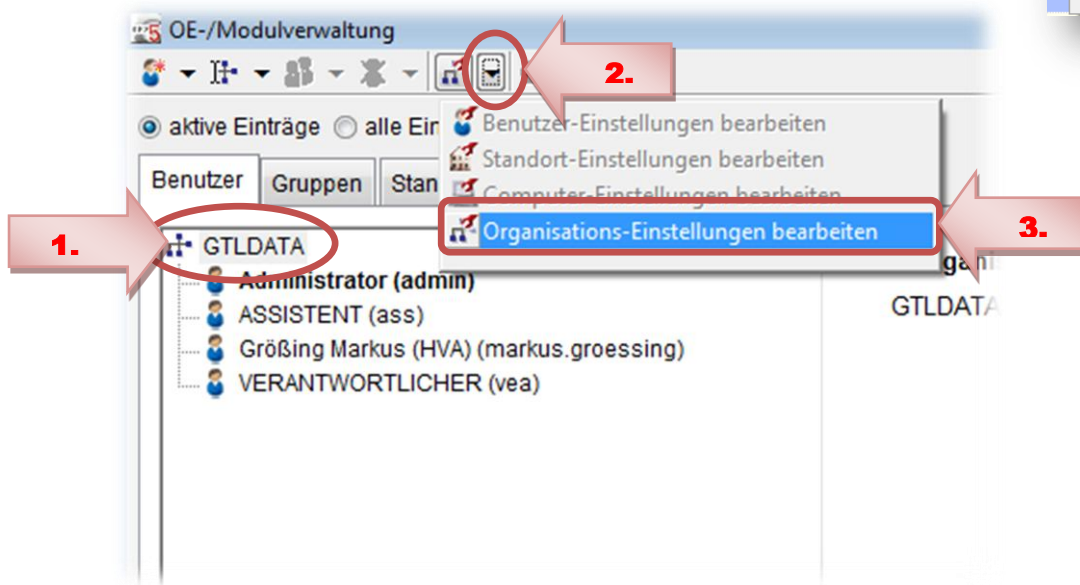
OE-/Modulverwaltung

2.

aktive Einträge alle Ein

Benutzer-Einstellungen bearbeiten
Standort-Einstellungen bearbeiten
Computer-Einstellungen bearbeiten
Organisations-Einstellungen bearbeiten

3.

Benutzer Gruppen Stan

1.

GTLDATA
Administrator (admin)
ASSISTENT (ass)
Größing Markus (HVA) (markus.groessing)
VERANTWORTLICHER (vea)

GTLDATA